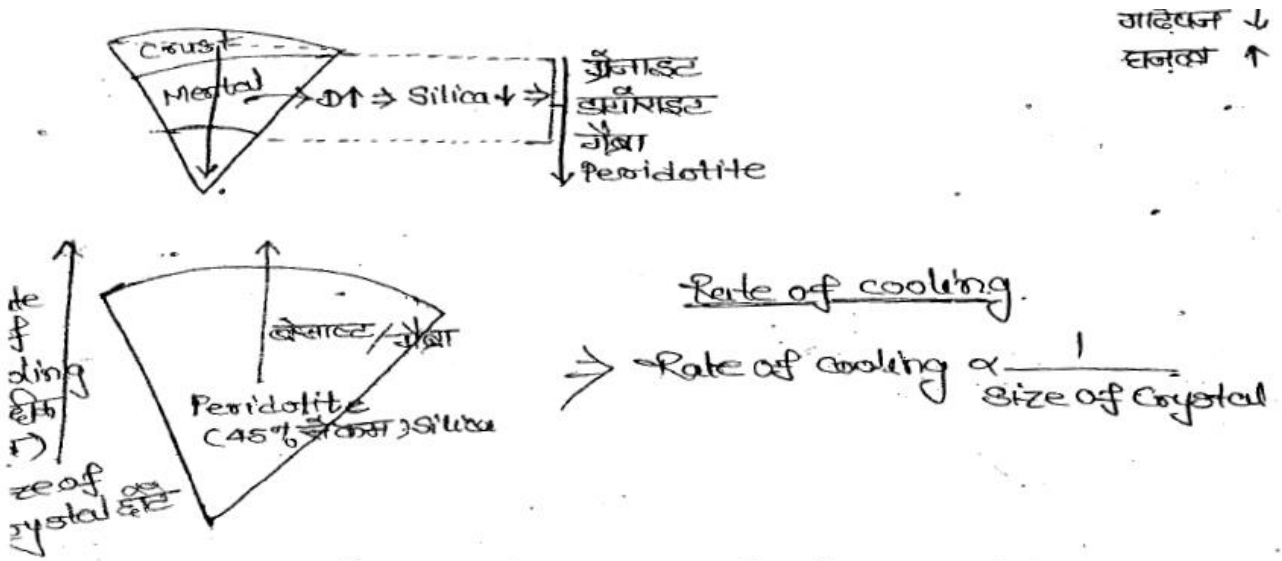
गाढ़ेपन ↓
सघनता ↑

Crust
Mental → D↑ ⇒ Silica ↓ ⇒
ग्रेनाइट
डायोराइट
गैब्रा
Peridotite

te
f
oling
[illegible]
↑)
ze of कम
rystal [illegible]

बेसाल्ट / गैब्रा
Peridotite
(45% से कम) Silica

Rate of cooling.

⇒ Rate of cooling $\alpha \frac{1}{\text{Size of Crystal}}$